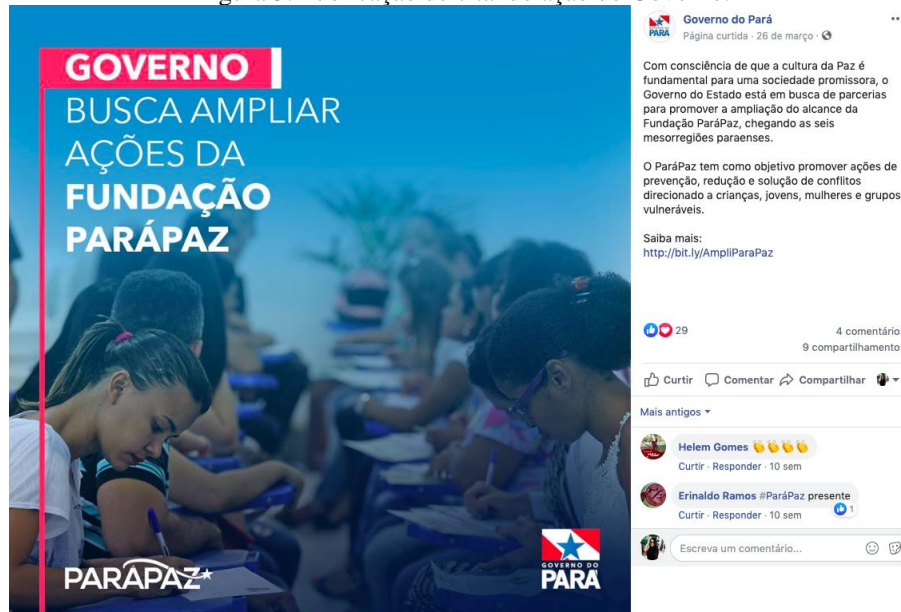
GOVERNO
BUSCA AMPLIAR
AÇÕES DA
FUNDAÇÃO
PARÁPAZ

PARÁPAZ

GOVERNO DO
PARÁ

Governo do Pará
Página curtida · 26 de março ·

Com consciência de que a cultura da Paz é fundamental para uma sociedade promissora, o Governo do Estado está em busca de parcerias para promover a ampliação do alcance da Fundação ParáPaz, chegando as seis mesorregiões paraenses.

O ParáPaz tem como objetivo promover ações de prevenção, redução e solução de conflitos direcionado a crianças, jovens, mulheres e grupos vulneráveis.

Saiba mais:
http://bit.ly/AmpliParaPaz

29
4 comentário
9 compartilhamento

Curtir Comentar Compartilhar

Mais antigos

Helem Gomes 👏👏👏👏
Curtir · Responder · 10 sem

Erinaldo Ramos #ParáPaz presente
Curtir · Responder · 10 sem 1

Escreva um comentário...